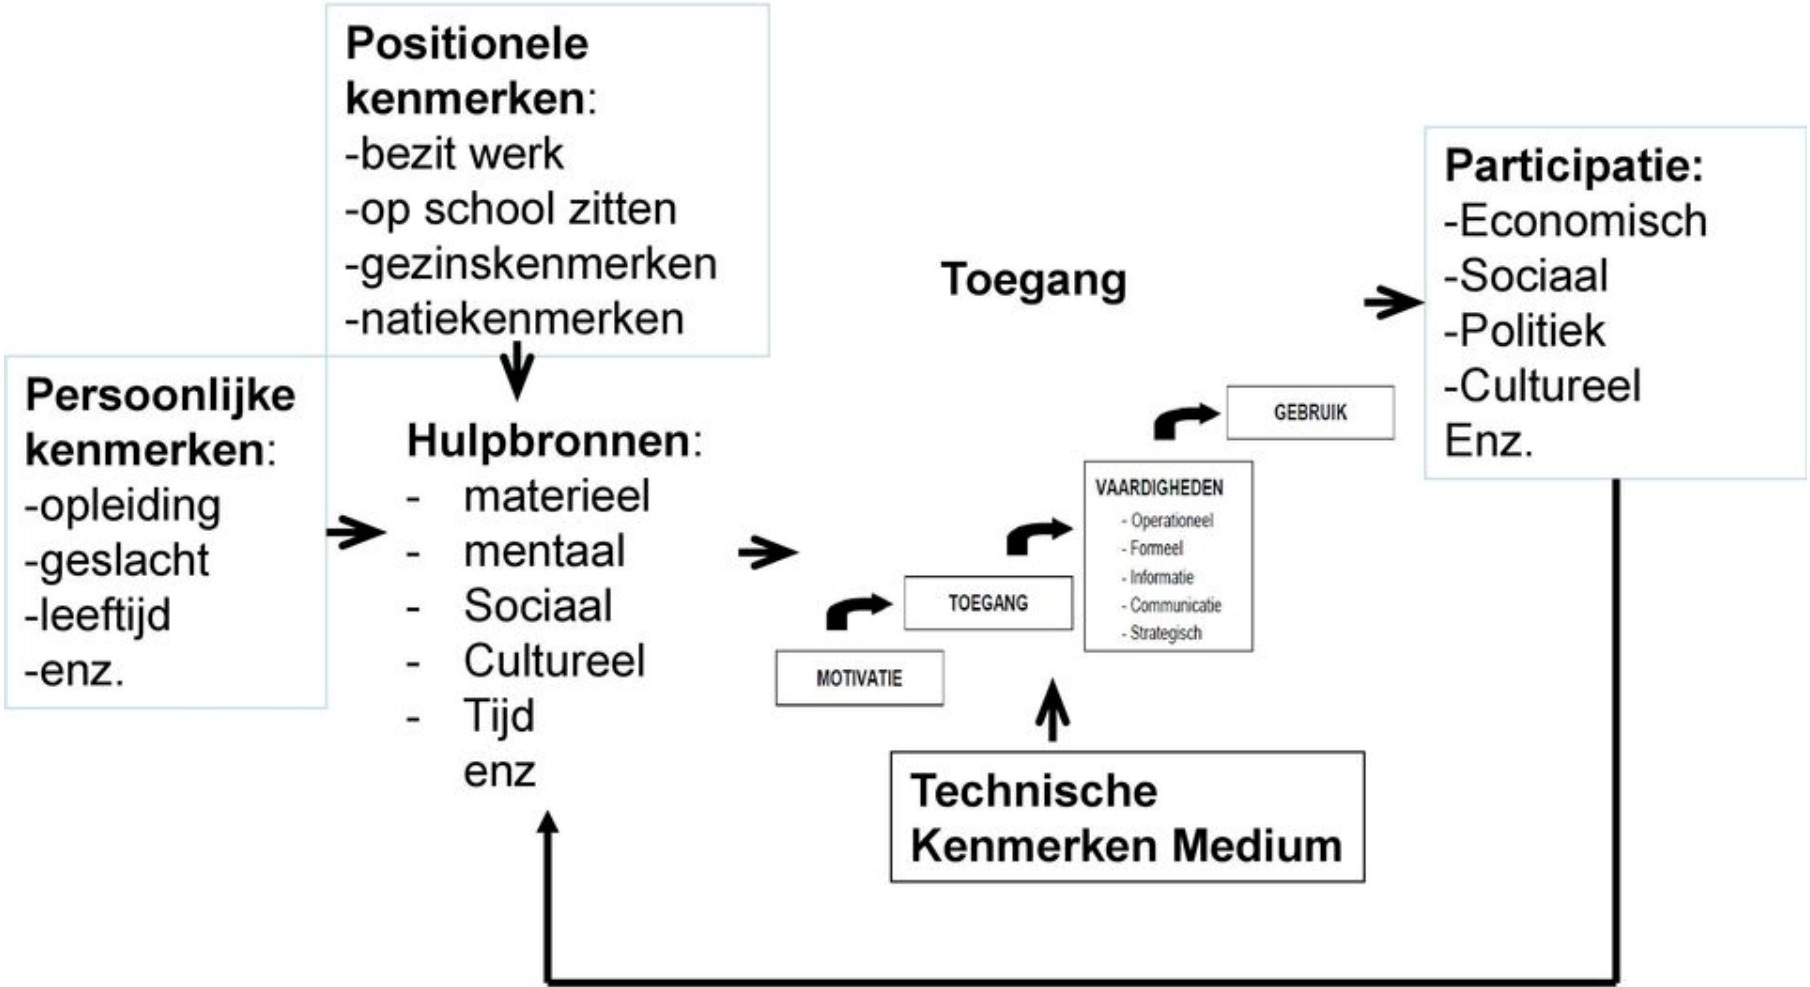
Positionele kenmerken:
-bezit werk
-op school zitten
-gezinskenmerken
-natiekenmerken

Persoonlijke kenmerken:
-opleiding
-geslacht
-leeftijd
-enz.

Hulpbronnen:
- materieel
- mentaal
- Sociaal
- Cultureel
- Tijd
enz

Toegang

MOTIVATIE

TOEGANG

VAARDIGHEDEN
- Operationeel
- Formeel
- Informatie
- Communicatie
- Strategisch

GEBRUIK

Participatie:
-Economisch
-Sociaal
-Politiek
-Cultureel
Enz.

Technische Kenmerken Medium